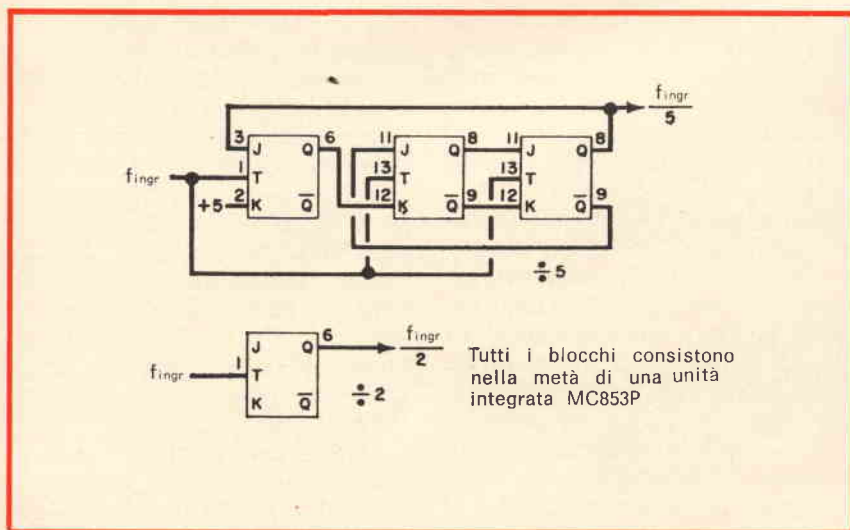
$\frac{f_{ingr}}{5}$

3 J Q 6
$f_{ingr}$ 1 T
+5 2 K $\overline{Q}$

11 J Q 8
13 T
12 K $\overline{Q}$ 9

11 J Q 8
13 T
12 K $\overline{Q}$ 9

÷5

$f_{ingr}$ 1 J Q 6
T
K $\overline{Q}$

$\frac{f_{ingr}}{2}$

÷2

Tutti i blocchi consistono nella metà di una unità integrata MC853P